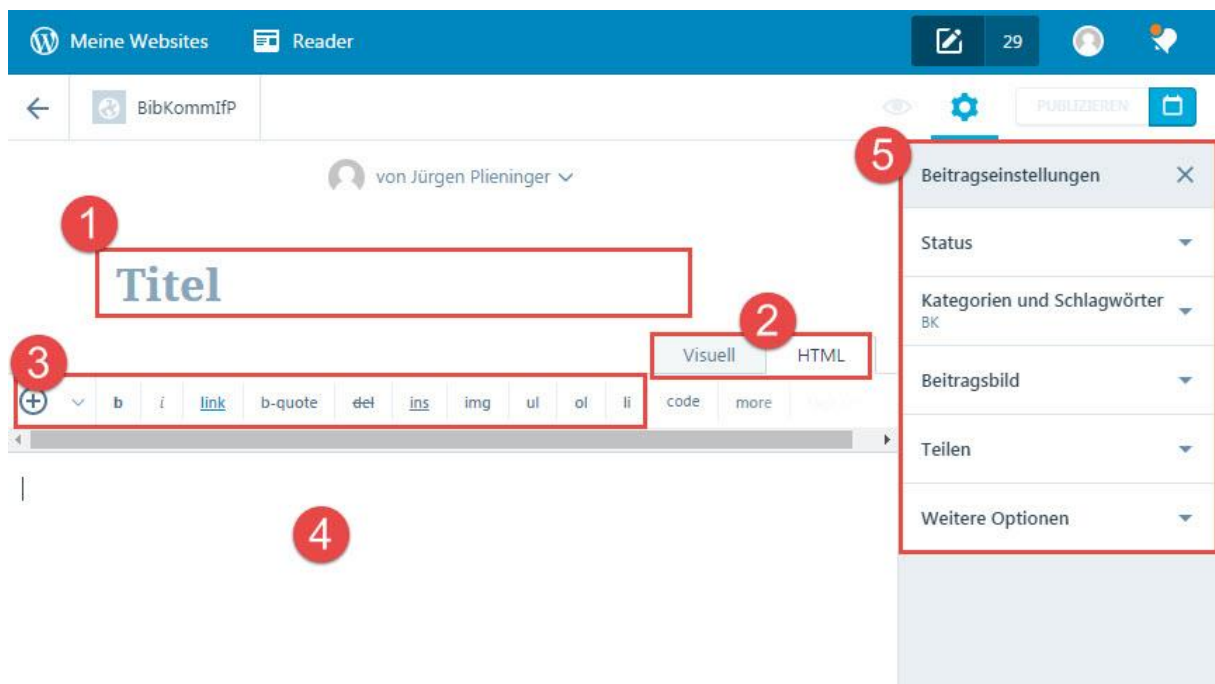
Meine Websites Reader 29

BibKommIfP PUBLIZIEREN

von Jürgen Plieninger

1

Titel

2

Visuell HTML

3

b i link b-quote del ins img ul ol li code more

4

5

Beitragseinstellungen

Status

Kategorien und Schlagwörter
BK

Beitragsbild

Teilen

Weitere Optionen